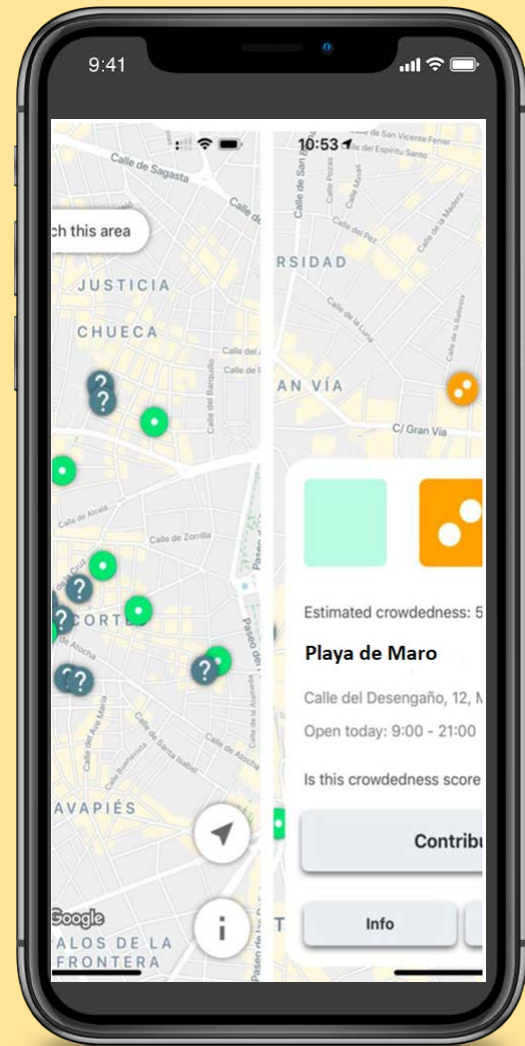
9:41

Calle de Sagasta

ch this area

JUSTICIA

CHUECA

Calle de Alcalá

Calle de Zorrilla

CORTES

Calle de Atocha

AVAPIÉS

Google

PALOS DE LA FRONTERA

10:53

Calle de San Vicente Ferrer

Calle del Espíritu Santo

RSIDAD

AN VÍA

C/ Gran Vía

Estimated crowdedness: 5

Playa de Maro

Calle del Desengaño, 12, M

Open today: 9:00 - 21:00

Is this crowdedness score

Contribu

Info